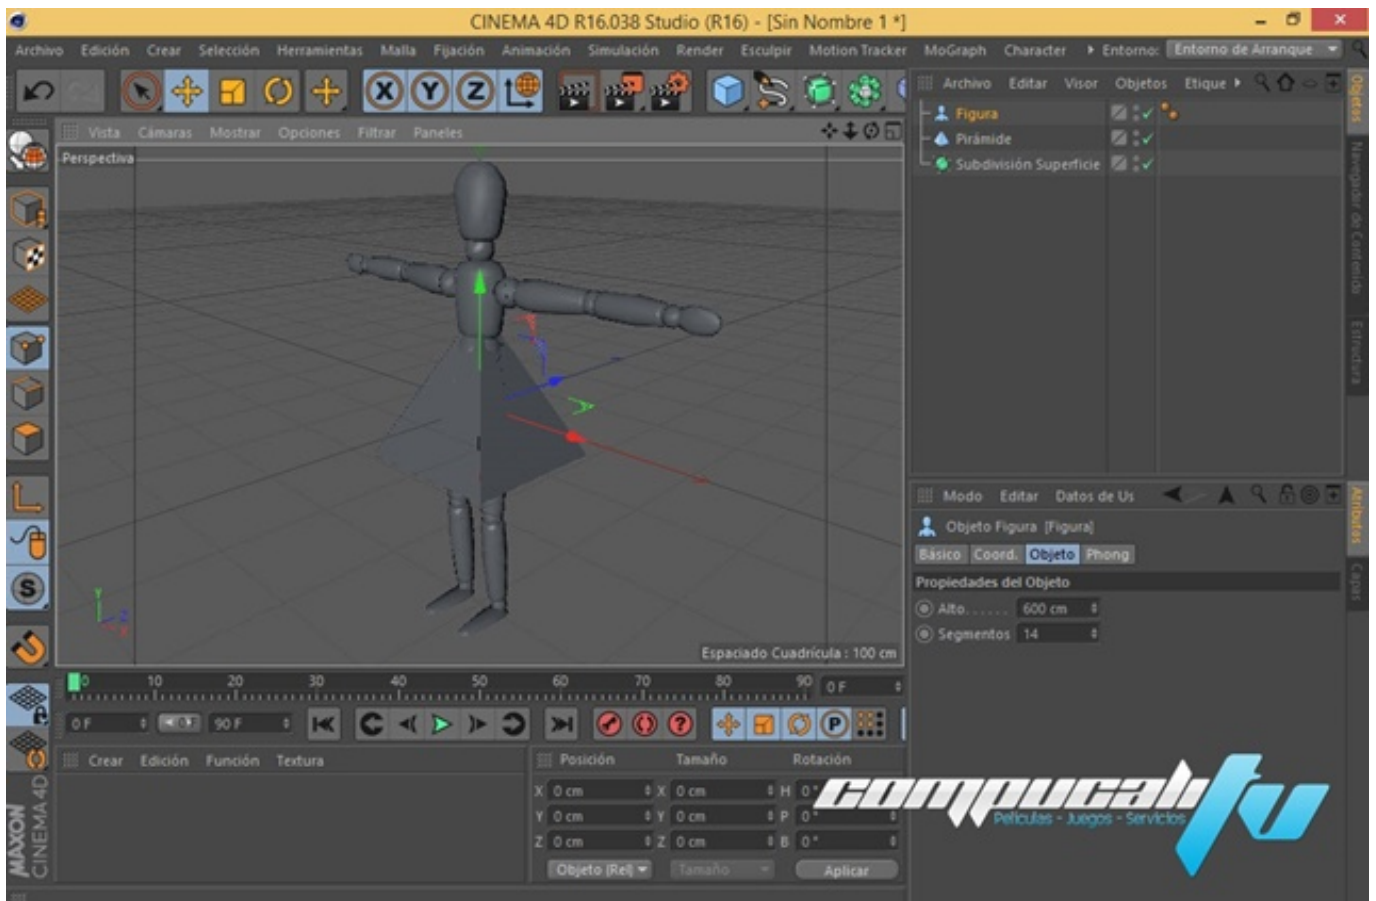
CINEMA 4D R16.038 Studio (R16) - [Sin Nombre 1 *]

Archivo Edición Crear Selección Herramientas Malla Fijación Animación Simulación Render Esculpir Motion Tracker MoGraph Character Entorno: Entorno de Arranque

Vista Cámaras Mostrar Opciones Filtrar Paneles

Perspectiva

Espaciado Cuadrícula : 100 cm

Archivo Editar Visor Objetos Etique

Figura
Pirámide
Subdivisión Superficie

Modo Editar Datos de Us

Objeto Figura [Figura]

Básico Coord. Objeto Phong

Propiedades del Objeto

Alto. . . . . . 600 cm
Segmentos 14

0 10 20 30 40 50 60 70 80 90 0 F

0 F 0 F 90 F

Crear Edición Función Textura

Posición Tamaño Rotación

| X | 0 cm | X | 0 cm | H | 0° |
|---|---|---|---|---|---|
| Y | 0 cm | Y | 0 cm | P | 0° |
| Z | 0 cm | Z | 0 cm | B | 0° |

Objeto (Rel) Tamaño Aplicar

Objetos Navegador de Contenido Estructura Atributos Capas

MAXON CINEMA 4D

compucalitv
Películas - Juegos - Servicios